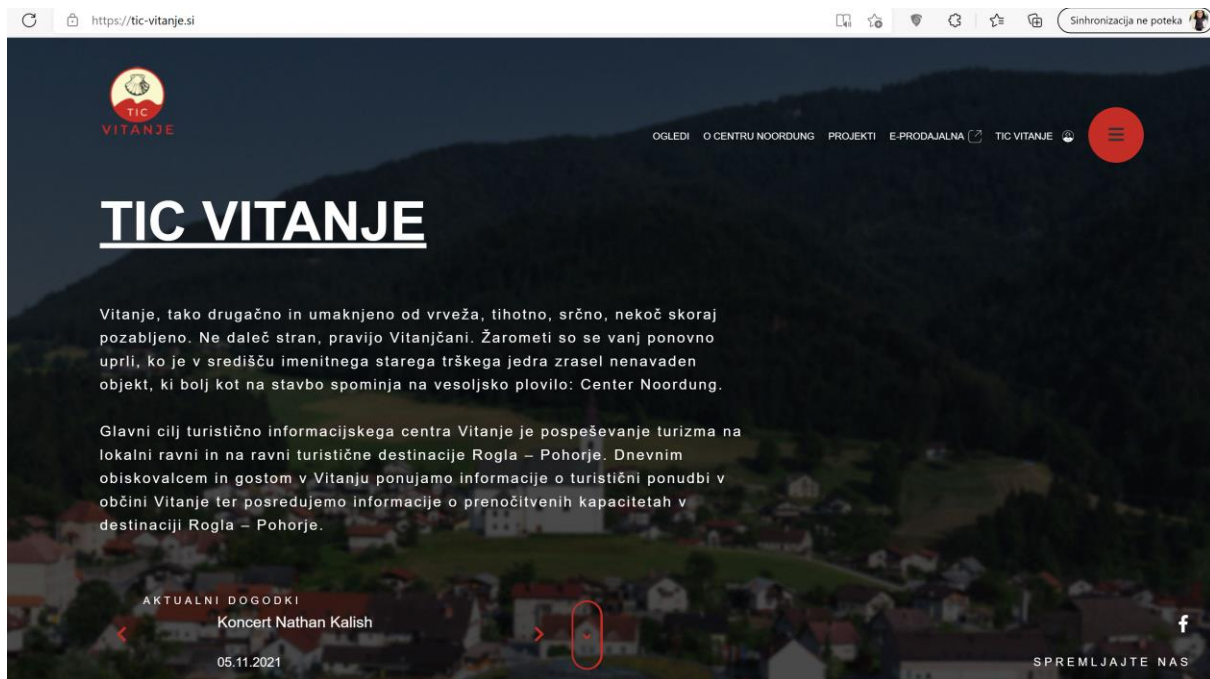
https://tic-vitanje.si

Sinhronizacija ne poteka

TIC
VITANJE

OGLEDI O CENTRU NOORDUNG PROJEKTI E-PRODAJALNA TIC VITANJE

TIC VITANJE

Vitanje, tako drugačno in umaknjeno od vrveža, tihotno, srčno, nekoč skoraj pozabljeno. Ne daleč stran, pravijo Vitanjčani. Žarometi so se vanj ponovno uprli, ko je v središču imenitnega starega trškega jedra zrasel nenavaden objekt, ki bolj kot na stavbo spominja na vesoljsko plovilo: Center Noordung.

Glavni cilj turistično informacijskega centra Vitanje je pospeševanje turizma na lokalni ravni in na ravni turistične destinacije Rogla – Pohorje. Dnevnim obiskovalcem in gostom v Vitanju ponujamo informacije o turistični ponudbi v občini Vitanje ter posredujemo informacije o prenočitvenih kapacitetah v destinaciji Rogla – Pohorje.

AKTUALNI DOGODKI
Koncert Nathan Kalish
05.11.2021

SPREMLJAJTE NAS